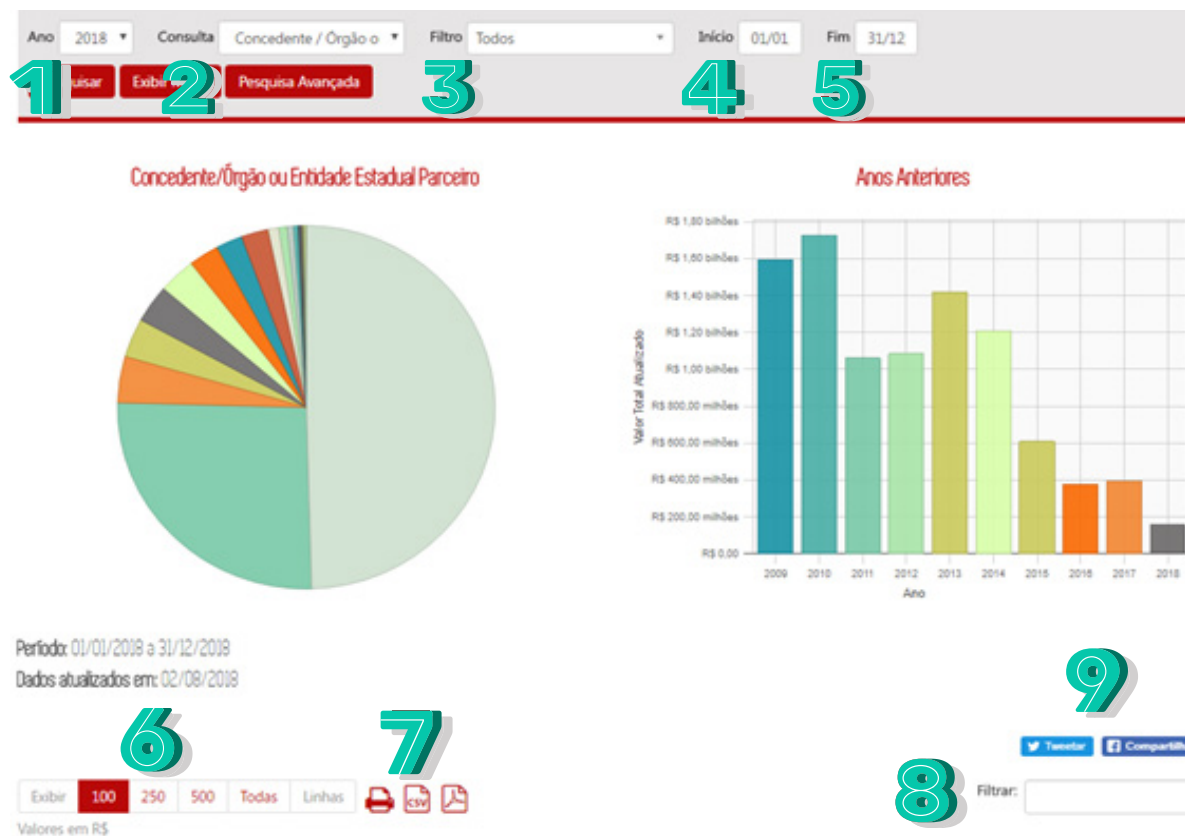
Ano 2018 Consulta Concedente / Órgão o Filtro Todos Início 01/01 Fim 31/12

1 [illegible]uisar Exibir 2 Pesquisa Avançada 3 4 5

Concedente/Órgão ou Entidade Estadual Parceiro

Anos Anteriores

R$ 1,80 bilhões
R$ 1,60 bilhões
R$ 1,40 bilhões
R$ 1,20 bilhões
R$ 1,00 bilhões
R$ 800,00 milhões
R$ 600,00 milhões
R$ 400,00 milhões
R$ 200,00 milhões
R$ 0,00

Valor Total Atualizado

2009 2010 2011 2012 2013 2014 2015 2016 2017 2018
Ano

Período: 01/01/2018 a 31/12/2018
Dados atualizados em: 02/08/2018

9

Tweetar Compartilh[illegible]

6 7

8 Filtrar:

| Exibir | 100 | 250 | 500 | Todas | Linhas |
|---|---|---|---|---|---|

CSV

Valores em R$